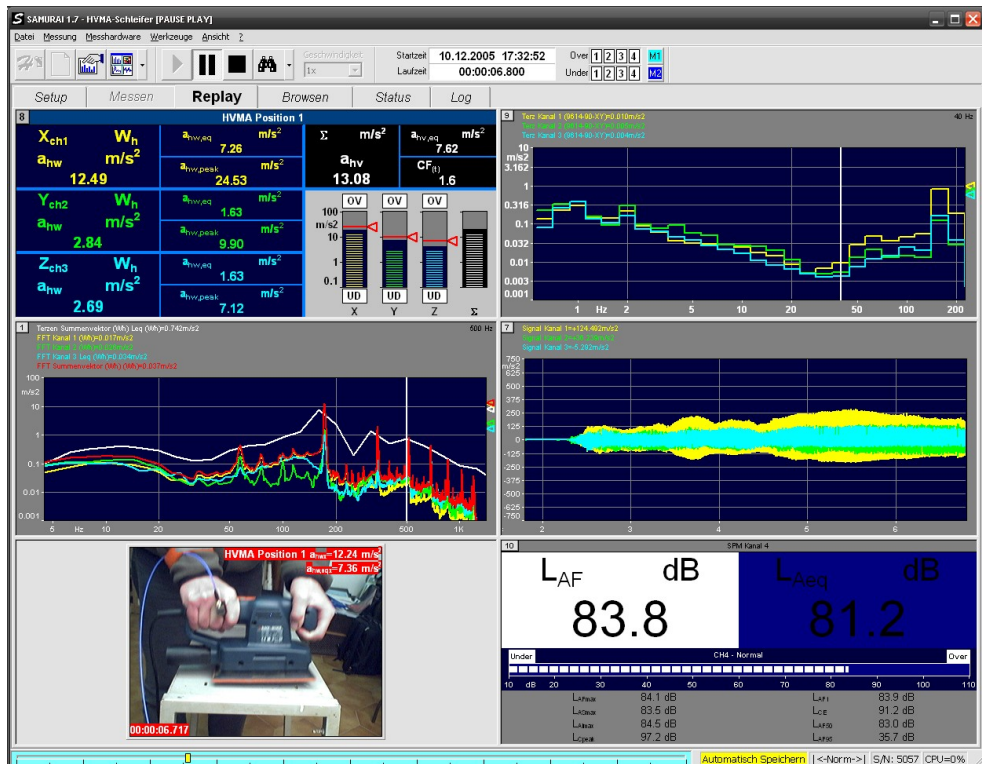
SAMURAI 1.7 - HVMA-Schleifer [PAUSE PLAY]

Datei Messung Messhardware Werkzeuge Ansicht ?

Geschwindigkeit 1x

Startzeit 10.12.2005 17:32:52
Laufzeit 00:00:06.800

Over 1 2 3 4 M1
Under 1 2 3 4 M2

Setup | Messen | Replay | Browsen | Status | Log

8 HVMA Position 1

$X_{ch1}$ $W_h$
$a_{hw}$ $m/s^2$
12.49

$a_{hw,eq}$ $m/s^2$ 7.26
$a_{hw,peak}$ $m/s^2$ 24.53

$\Sigma$ $m/s^2$
$a_{hv}$ 13.08

$a_{hv,eq}$ $m/s^2$ 7.62
$CF_{(t)}$ 1.6

$Y_{ch2}$ $W_h$
$a_{hw}$ $m/s^2$
2.84

$a_{hw,eq}$ $m/s^2$ 1.63
$a_{hw,peak}$ $m/s^2$ 9.90

$Z_{ch3}$ $W_h$
$a_{hw}$ $m/s^2$
2.69

$a_{hw,eq}$ $m/s^2$ 1.63
$a_{hw,peak}$ $m/s^2$ 7.12

OV OV OV
100 m/s2 10 1 0.1
UD UD UD
X Y Z Σ

9 Terz Kanal 1 (9614-90-XY)=0.010m/s2
Terz Kanal 2 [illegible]
Terz Kanal 3 (9614-90-XY)=0.004m/s2
40 Hz
10 m/s2 3.162 1 0.316 0.1 0.032 0.01 0.003 0.001
1 Hz 2 5 10 20 50 100 200

1 Terzen Summenvektor (Wh) Leq (Wh)=0.742m/s2
FFT Kanal 1 (Wh)=0.017m/s2
FFT Kanal 2 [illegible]
FFT Kanal 3 Leq (Wh)=0.034m/s2
FFT Summenvektor (Wh) (Wh)=0.007m/s2
600 Hz
100 m/s2 10 1 0.1 0.01 0.001
5 Hz 10 20 50 100 200 500 1K

7 Signal Kanal 1=+124.492m/s2
Signal Kanal 2=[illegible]
Signal Kanal 3=-5.292m/s2
750 m/s2 625 500 375 250 125 0 -125 -250 -375 -500 -625 -750
2 3 4 5 6

HVMA Position 1 $a_{hv}$=12.24 m/s²
$a_{hv,eq}$=7.36 m/s²
00:00:06.717

10 SPM Kanal 4
$L_{AF}$ dB
83.8
$L_{Aeq}$ dB
81.2
Under CH4 - Normal Over
10 dB 20 30 40 50 60 70 80 90 110

$L_{AFmax}$ 84.1 dB
$L_{ASmax}$ 83.5 dB
$L_{AImax}$ 84.5 dB
$L_{Cpeak}$ 97.2 dB
$L_{AFI}$ 83.9 dB
$L_{CE}$ 91.2 dB
$L_{AF50}$ 83.0 dB
$L_{AF95}$ 35.7 dB

Automatisch Speichern | <-Norm-> | S/N: 5057 | CPU=0%